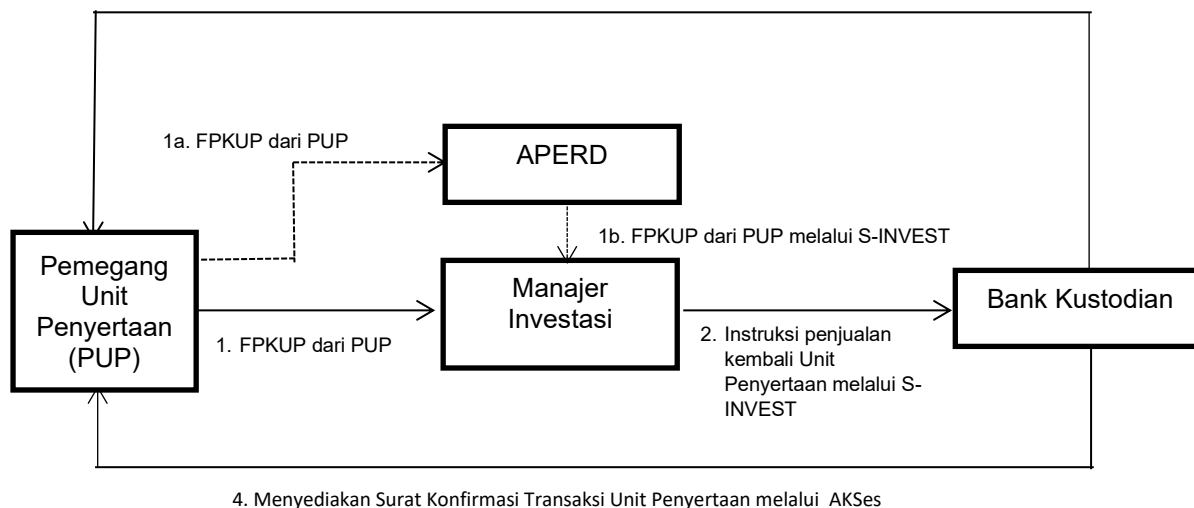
1a. FPKUP dari PUP

APERD

1b. FPKUP dari PUP melalui S-INVEST

Pemegang Unit Penyertaan (PUP)

Manajer Investasi

Bank Kustodian

1. FPKUP dari PUP

2. Instruksi penjualan kembali Unit Penyertaan melalui S-INVEST

4. Menyediakan Surat Konfirmasi Transaksi Unit Penyertaan melalui AKSes